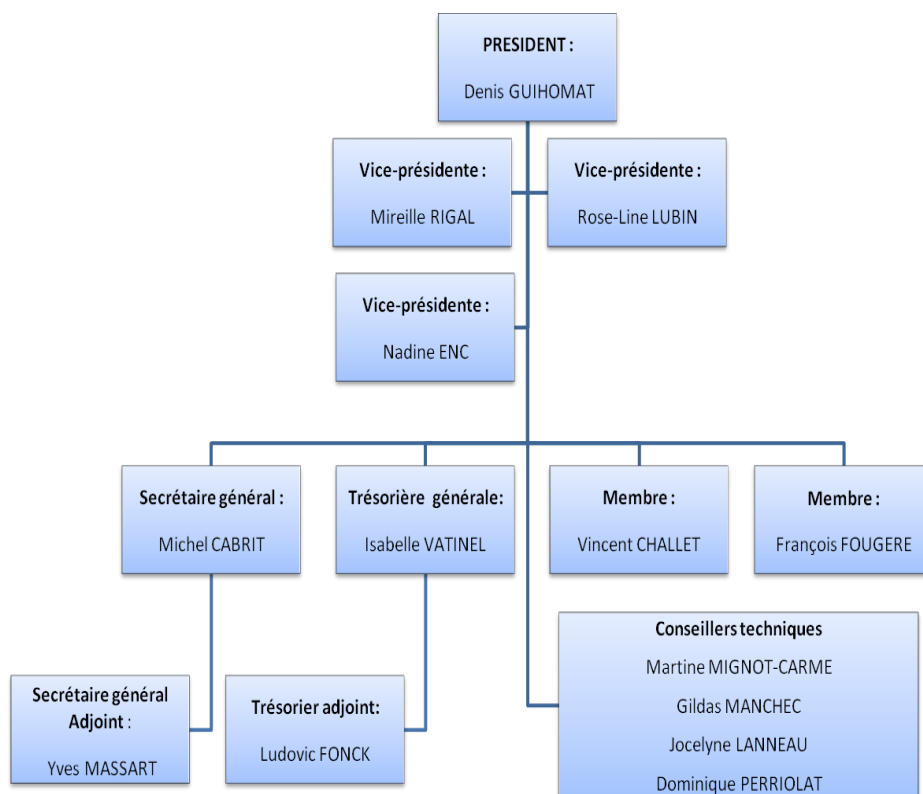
PRESIDENT :

Denis GUIHOMAT

Vice-présidente :

Mireille RIGAL

Vice-présidente :

Rose-Line LUBIN

Vice-présidente :

Nadine ENC

Secrétaire général :

Michel CABRIT

Trésorière générale:

Isabelle VATINEL

Membre :

Vincent CHALLET

Membre :

François FOUGERE

Secrétaire général Adjoint :

Yves MASSART

Trésorier adjoint:

Ludovic FONCK

Conseillers techniques

Martine MIGNOT-CARME

Gildas MANCHEC

Jocelyne LANNEAU

Dominique PERRIOLAT